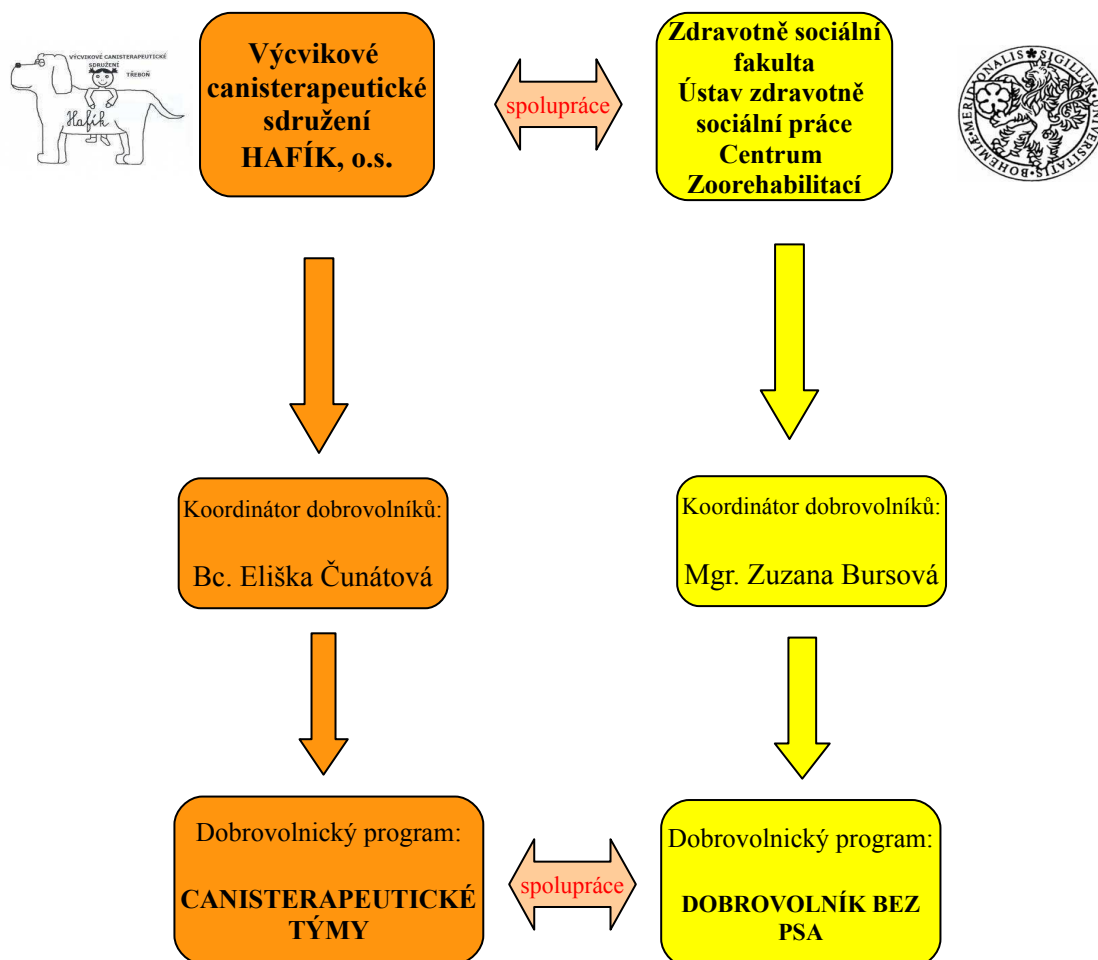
VÝCVIKOVÉ CANISTERAPEUTICKÉ SDRUŽENÍ TŘEBOŇ
Hafík

Výcvikové canisterapeutické sdružení HAFÍK, o.s.

spolupráce

Zdravotně sociální fakulta
Ústav zdravotně sociální práce
Centrum Zoorehabilitací

SIGILLUM UNIVERSITATIS BOHEMIAE MERIDIONALIS

Koordinátor dobrovolníků:
Bc. Eliška Čunátová

Koordinátor dobrovolníků:
Mgr. Zuzana Bursová

Dobrovolnický program:
CANISTERAPEUTICKÉ TÝMY

spolupráce

Dobrovolnický program:
DOBROVOLNÍK BEZ PSA